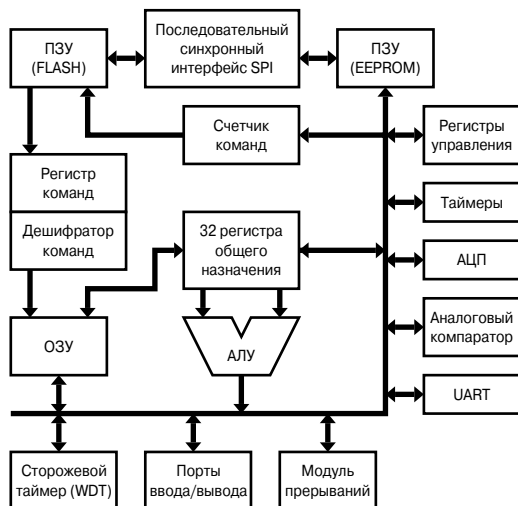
ПЗУ (FLASH)

Последовательный синхронный интерфейс SPI

ПЗУ (EEPROM)

Счетчик команд

Регистры управления

Регистр команд

Дешифратор команд

32 регистра общего назначения

Таймеры

АЦП

ОЗУ

АЛУ

Аналоговый компаратор

UART

Сторожевой таймер (WDT)

Порты ввода/вывода

Модуль прерываний